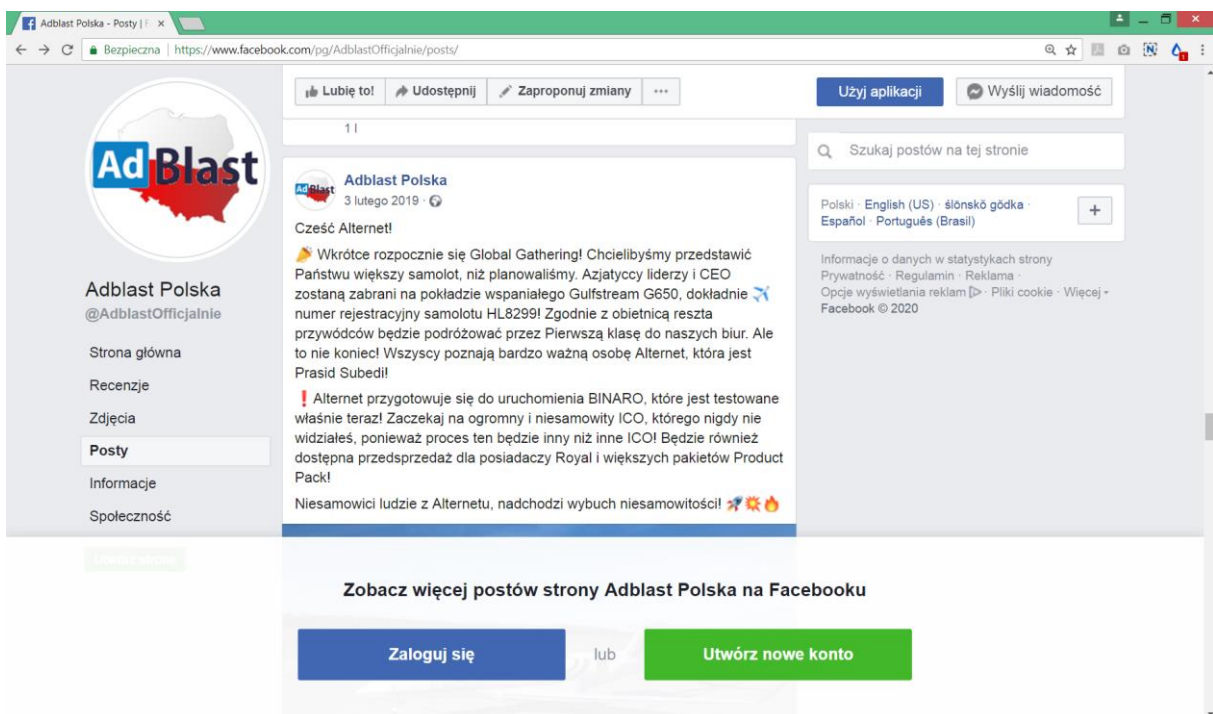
Adblast Polska - Posty | F ×

Bezpieczna | https://www.facebook.com/pg/AdblastOfficjalnie/posts/

Lubię to! Udostępnij Zaproponuj zmiany ···

Użyj aplikacji Wyślij wiadomość

Ad Blast

Adblast Polska
@AdblastOfficjalnie

Strona główna
Recenzje
Zdjęcia
Posty
Informacje
Społeczność

1 l

Adblast Polska
3 lutego 2019 ·

Cześć Alternet!

Wkrótce rozpocznie się Global Gathering! Chcielibyśmy przedstawić Państwu większy samolot, niż planowaliśmy. Azjatyccy liderzy i CEO zostaną zabrani na pokładzie wspaniałego Gulfstream G650, dokładnie numer rejestracyjny samolotu HL8299! Zgodnie z obietnicą reszta przywódców będzie podróżować przez Pierwszą klasę do naszych biur. Ale to nie koniec! Wszyscy poznają bardzo ważną osobę Alternet, która jest Prasid Subedi!

Alternet przygotowuje się do uruchomienia BINARO, które jest testowane właśnie teraz! Zaczekaj na ogromny i niesamowity ICO, którego nigdy nie widziałeś, ponieważ proces ten będzie inny niż inne ICO! Będzie również dostępna przedsprzedaż dla posiadaczy Royal i większych pakietów Product Pack!

Niesamowici ludzie z Alternetu, nadchodzi wybuch niesamowitości!

Szukaj postów na tej stronie

Polski · English (US) · ślōnskŏ gŏdka · Español · Português (Brasil)

Informacje o danych w statystykach strony
Prywatność · Regulamin · Reklama · Opcje wyświetlania reklam · Pliki cookie · Więcej
Facebook © 2020

Zobacz więcej postów strony Adblast Polska na Facebooku

Zaloguj się lub Utwórz nowe konto